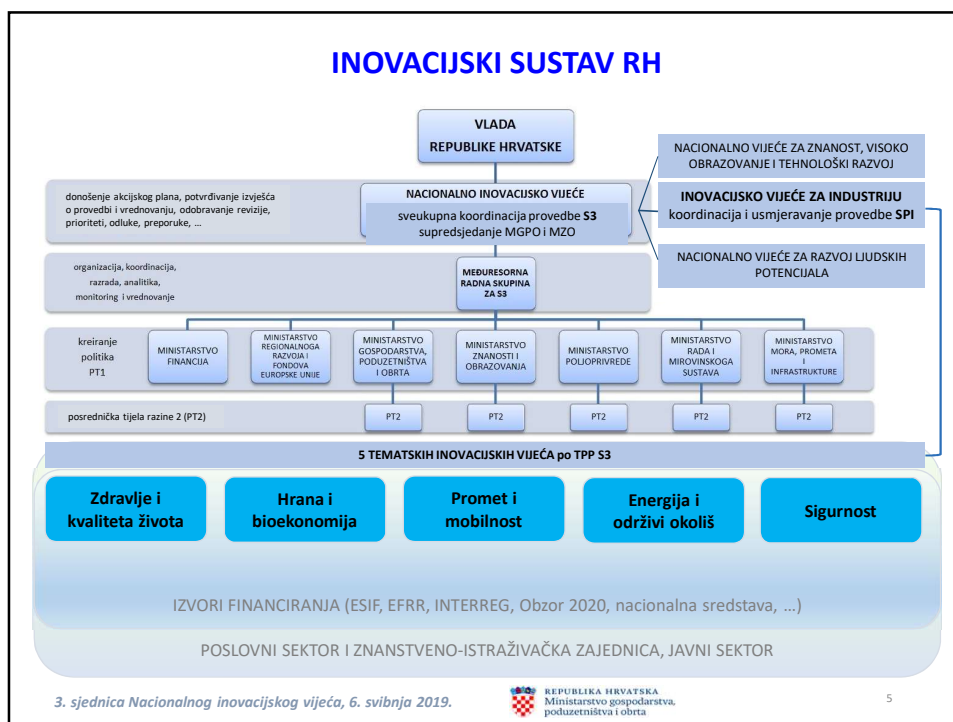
INOVACIJSKI SUSTAV RH

VLADA
REPUBLIKE HRVATSKE

NACIONALNO VIJEĆE ZA ZNANOST, VISOKO OBRAZOVANJE I TEHNOLOŠKI RAZVOJ

donošenje akcijskog plana, potvrđivanje izvješća o provedbi i vrednovanju, odobravanje revizije, prioriteti, odluke, preporuke, …

NACIONALNO INOVACIJSKO VIJEĆE
sveukupna koordinacija provedbe S3
supredsjedanje MGPO i MZO

INOVACIJSKO VIJEĆE ZA INDUSTRIJU
koordinacija i usmjeravanje provedbe SPI

NACIONALNO VIJEĆE ZA RAZVOJ LJUDSKIH POTENCIJALA

organizacija, koordinacija, razrada, analitika, monitoring i vrednovanje

MEĐURESORNA RADNA SKUPINA ZA S3

kreiranje politika PT1

MINISTARSTVO FINANCIJA

MINISTARSTVO REGIONALNOGA RAZVOJA I FONDOVA EUROPSKE UNIJE

MINISTARSTVO GOSPODARSTVA, PODUZETNIŠTVA I OBRTA

MINISTARSTVO ZNANOSTI I OBRAZOVANJA

MINISTARSTVO POLJOPRIVREDE

MINISTARSTVO RADA I MIROVINSKOGA SUSTAVA

MINISTARSTVO MORA, PROMETA I INFRASTRUKTURE

posrednička tijela razine 2 (PT2)

PT2

PT2

PT2

PT2

PT2

5 TEMATSKIH INOVACIJSKIH VIJEĆA po TPP S3

Zdravlje i kvaliteta života

Hrana i bioekonomija

Promet i mobilnost

Energija i održivi okoliš

Sigurnost

IZVORI FINANCIRANJA (ESIF, EFRR, INTERREG, Obzor 2020, nacionalna sredstava, …)

POSLOVNI SEKTOR I ZNANSTVENO-ISTRAŽIVAČKA ZAJEDNICA, JAVNI SEKTOR

3. sjednica Nacionalnog inovacijskog vijeća, 6. svibnja 2019.

REPUBLIKA HRVATSKA
Ministarstvo gospodarstva, poduzetništva i obrta

5